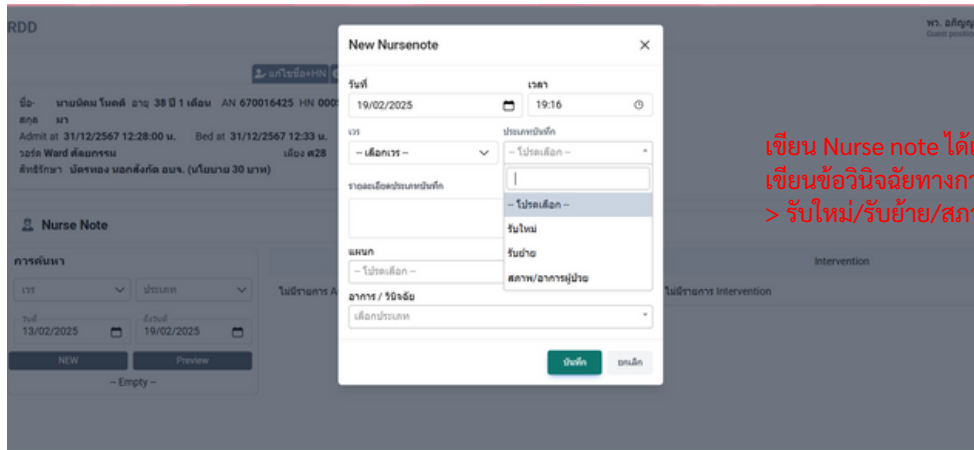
RDD

พว. อภิญญ
Guest position

แก้ไขชื่อ+HN

ชื่อ- นายนิคม โนคดี อายุ 38 ปี 1 เดือน AN 670016425 HN 000
สกุล มา
Admit at 31/12/2567 12:28:00 น. Bed at 31/12/2567 12:33 น.
วอร์ด Ward ศัลยกรรม เตียง ด28
สิทธิรักษา บัตรทอง นอกสังกัด อนจ. (นโยบาย 30 บาท)

Nurse Note

การค้นหา

เวร ประเภท

วันที่ 13/02/2025 ถึงวันที่ 19/02/2025

NEW Preview

-- Empty --

ไม่มีรายการ A

Intervention

ไม่มีรายการ Intervention

New Nursenote

วันที่
19/02/2025

เวลา
19:16

เวร
-- เลือกเวร --

ประเภทบันทึก
-- โปรดเลือก --

-- โปรดเลือก --
รับใหม่
รับย้าย
สภาพ/อาการผู้ป่วย

รายละเอียดประเภทบันทึก

แผนก
-- โปรดเลือก --

อาการ / วินิจฉัย
เลือกประเภท

บันทึก ยกเลิก

เขียน Nurse note ได้
เขียนข้อวินิจฉัยทางกา
> รับใหม่/รับย้าย/สภา